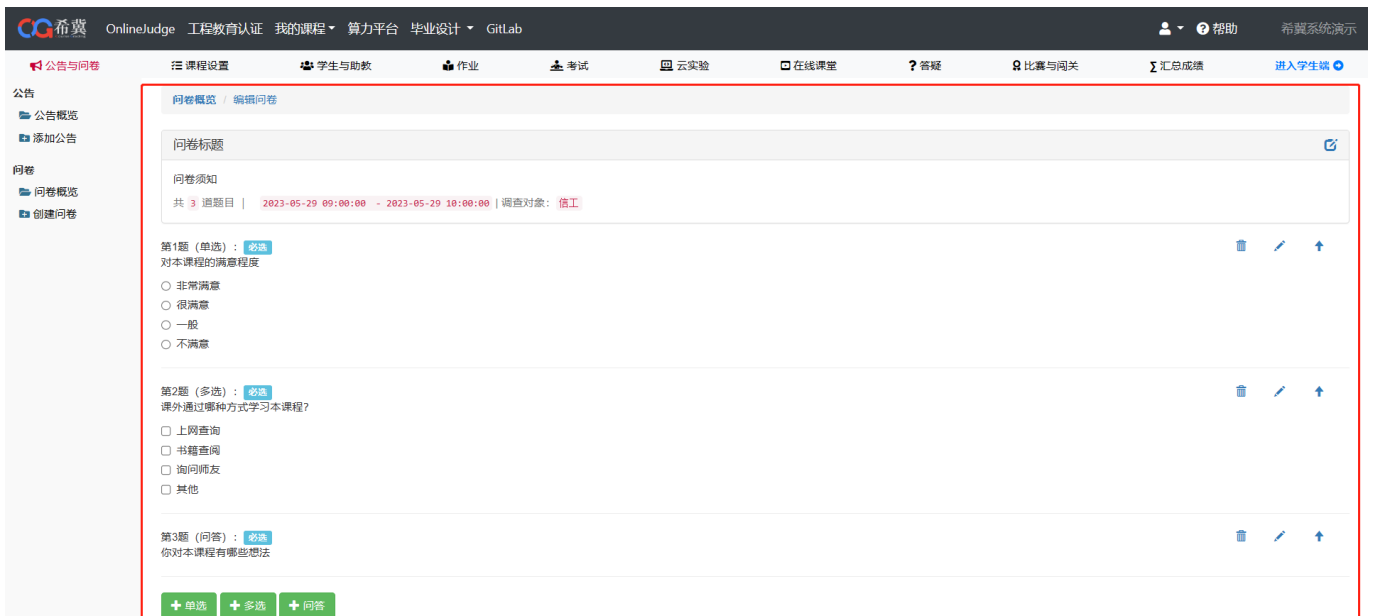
CG希冀 OnlineJudge 工程教育认证 我的课程 算力平台 毕业设计 GitLab 帮助 希冀系统演示

公告与问卷 课程设置 学生与助教 作业 考试 云实验 在线课堂 答疑 比赛与闯关 汇总成绩 进入学生端

公告
公告概览
添加公告
问卷
问卷概览
创建问卷

问卷概览 / 编辑问卷

问卷标题

问卷须知

共 3 道题目 | 2023-05-29 09:00:00 - 2023-05-29 10:00:00 | 调查对象: 信工

第1题（单选）: 必选
对本课程的满意程度
非常满意
很满意
一般
不满意

第2题（多选）: 必选
课外通过哪种方式学习本课程?
上网查询
书籍查阅
询问师友
其他

第3题（问答）: 必选
你对本课程有哪些想法

单选 多选 问答